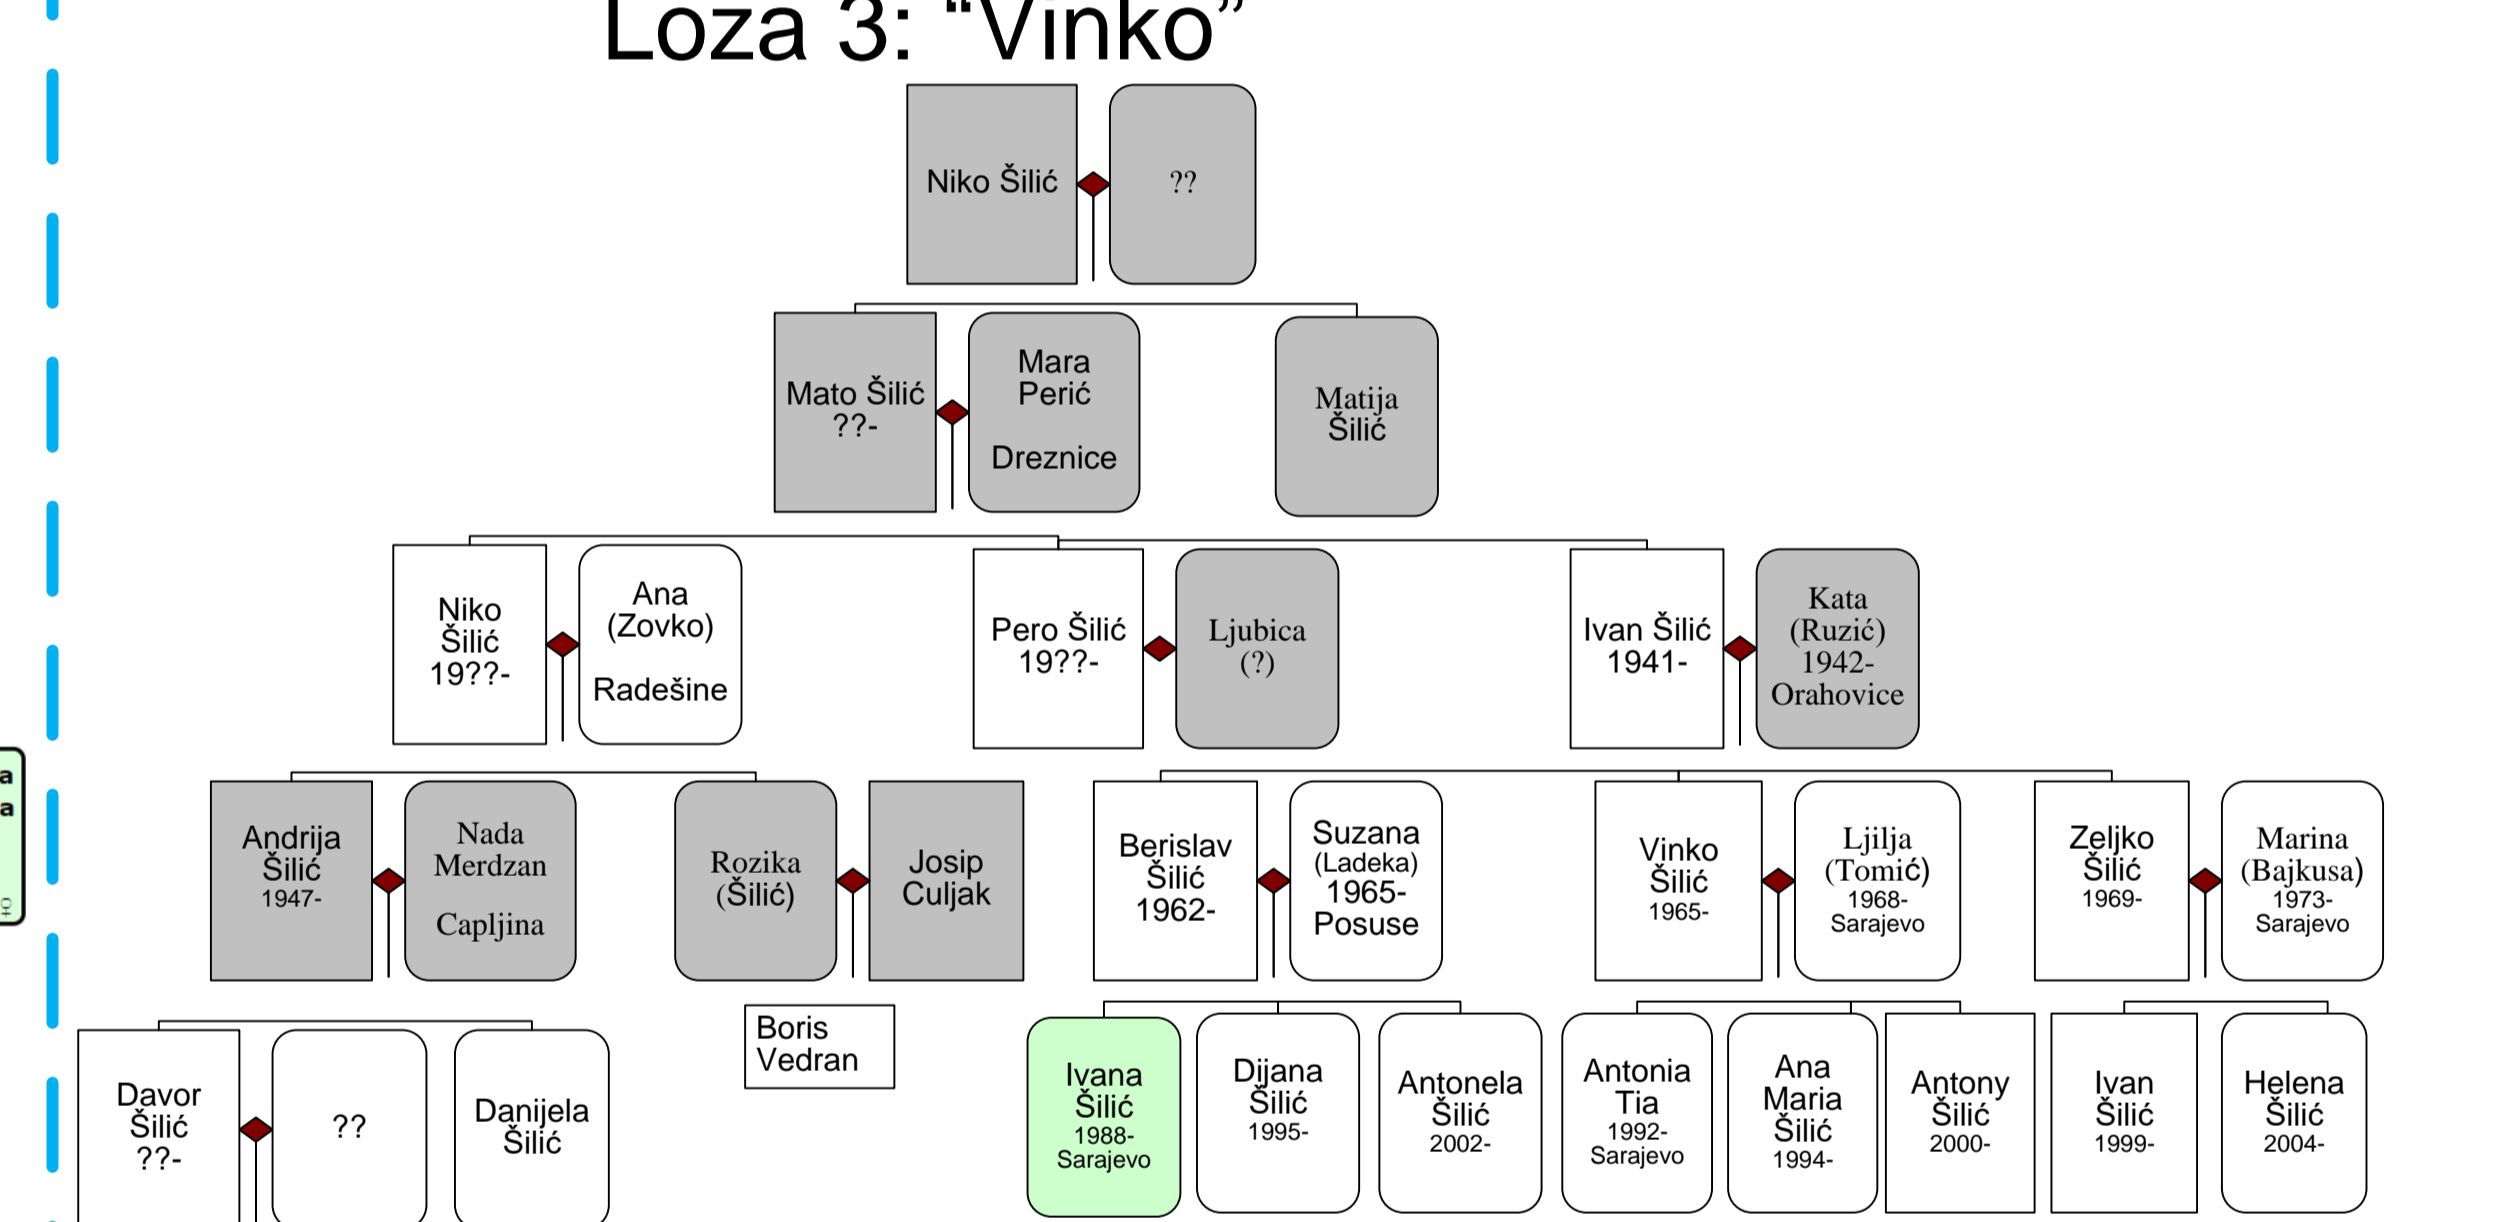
Loza 3: "Vinko"

Niko Šilić

??

Mato Šilić
??-

Mara Perić
Dreznice

Matija Šilić

Niko Šilić
19??-

Ana (Zovko)
Radešine

Pero Šilić
19??-

Ljubica (?)

Ivan Šilić
1941-

Kata (Ruzić)
1942-
Orahovice

Andrija Šilić
1947-

Nada Merdzan
Capljina

Rozika (Šilić)

Josip Culjak

Berislav Šilić
1962-

Suzana (Ladeka)
1965-
Posuse

Vinko Šilić
1965-

Ljilja (Tomić)
1968-
Sarajevo

Zeljko Šilić
1969-

Marina (Bajkusa)
1973-
Sarajevo

Davor Šilić
??-

??

Danijela Šilić

Boris Vedran

Ivana Šilić
1988-
Sarajevo

Dijana Šilić
1995-

Antonela Šilić
2002-

Antonia Tia
1992-
Sarajevo

Ana Maria Šilić
1994-

Antony Šilić
2000-

Ivan Šilić
1999-

Helena Šilić
2004-